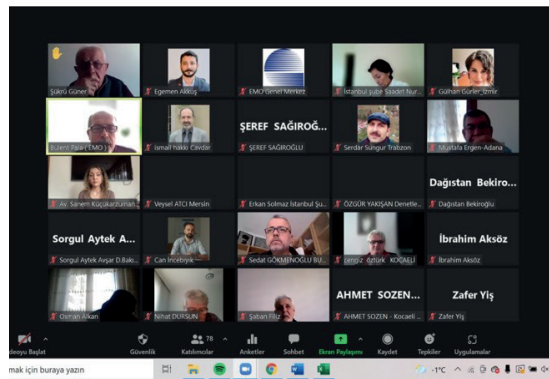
Şükrü Güner
Egemen Akkuş
EMO Genel Merkez
İstanbul şube Saadet Nur...
Gülhan Gürler_İzmir
Bülent Pala ( EMO )
İsmail hakkı Cavdar
ŞEREF SAĞIROĞ...
ŞEREF SAĞIROĞLU
Serdar Sungur Trabzon
Mustafa Ergen-Adana
Av. Sanem Küçükarduman...
Veysel ATCI Mersin
Erkan Solmaz İstanbul Şu...
ÖZGÜR YAKIŞAN Denetle...
Dağıstan Bekiro...
Dağıstan Bekiroğlu
Sorgul Aytek A...
Sorgul Aytek Avşar D.Bakı...
Can İncebıyık
Sedat GÖKMENOĞLU BU...
Cengiz Öztürk KOCAELİ
İbrahim Aksöz
İbrahim Aksöz
Osman Alkan
Nihat DURSUN
Şaban Filiz
AHMET SOZEN...
AHMET SOZEN - Kocaeli ...
Zafer Yiş
Zafer Yiş
deoyu Başlat
Güvenlik
78
Katılımcılar
Anketler
Sohbet
Ekran Paylaşımı
Kaydet
Tepkiler
Uygulamalar
mak için buraya yazın
-1°C